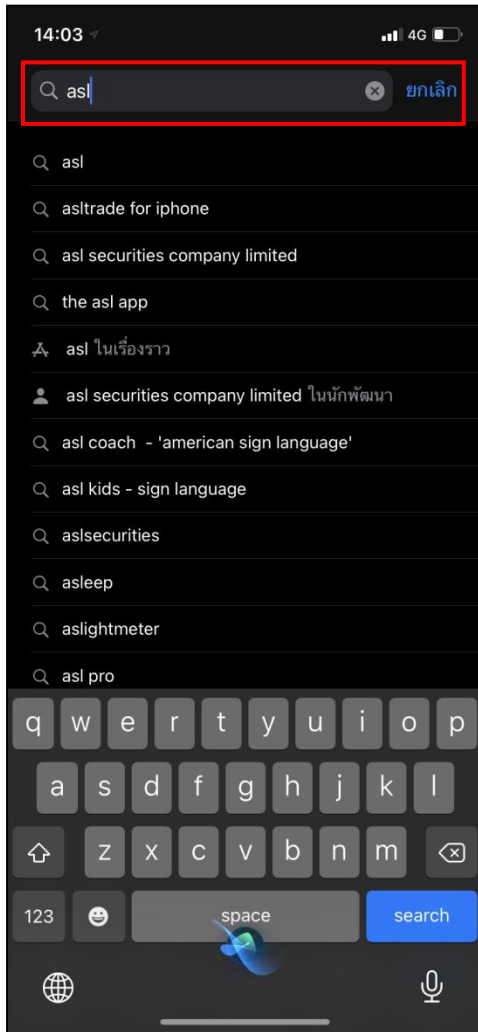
14:03

4G

asl

ยกเลิก

asl

asltrade for iphone

asl securities company limited

the asl app

asl ในเรื่องราว

asl securities company limited ในนักพัฒนา

asl coach - 'american sign language'

asl kids - sign language

aslsecurities

asleep

aslightmeter

asl pro

q w e r t y u i o p

a s d f g h j k l

z x c v b n m

123

space

search